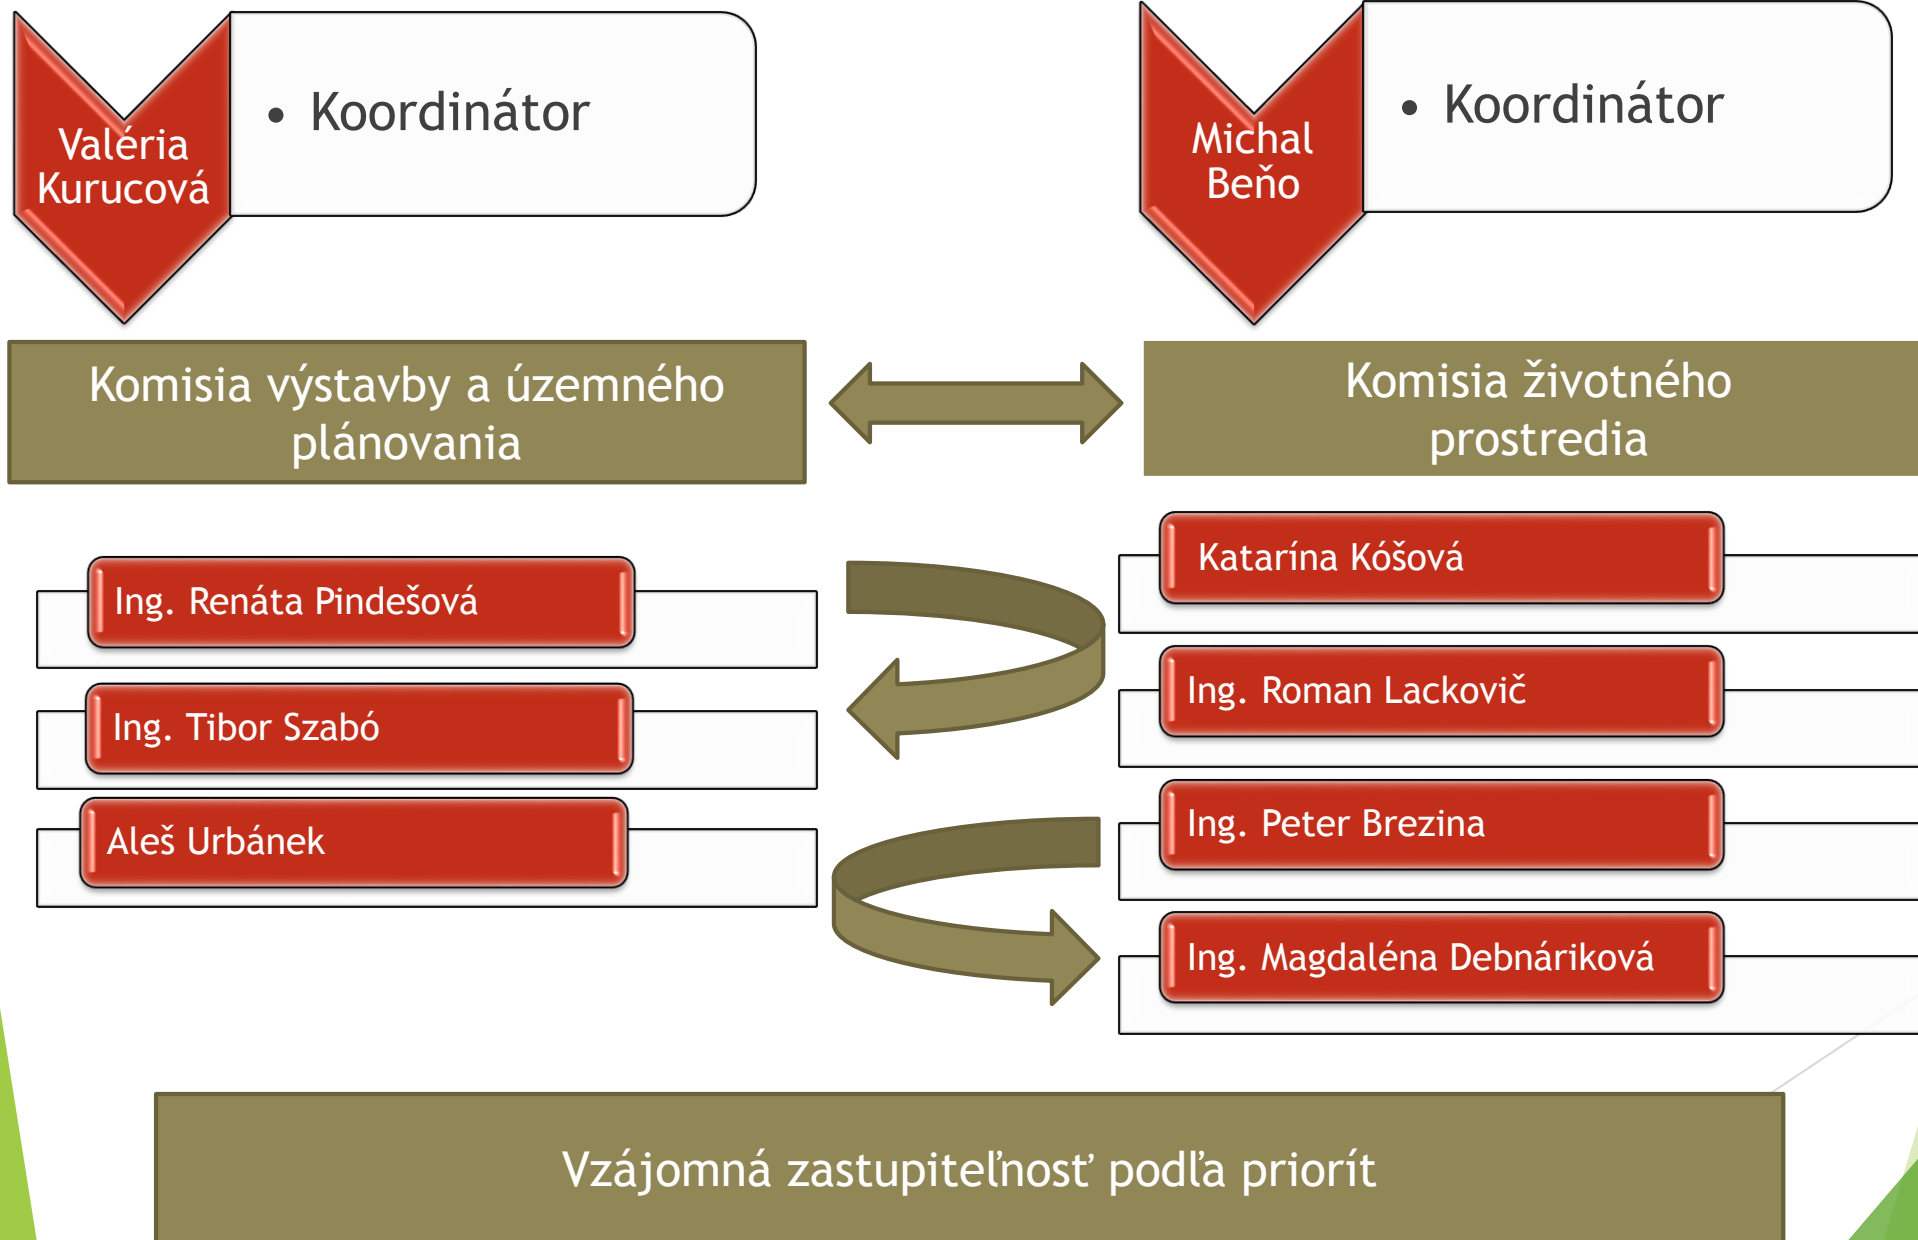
Valéria Kurucová

• Koordinátor

Michal Beňo

• Koordinátor

Komisia výstavby a územného plánovania

Komisia životného prostredia

Ing. Renáta Pindešová

Ing. Tibor Szabó

Aleš Urbánek

Katarína Kóšová

Ing. Roman Lackovič

Ing. Peter Brezina

Ing. Magdaléna Debnáriková

Vzájomná zastupiteľnosť podľa priorít